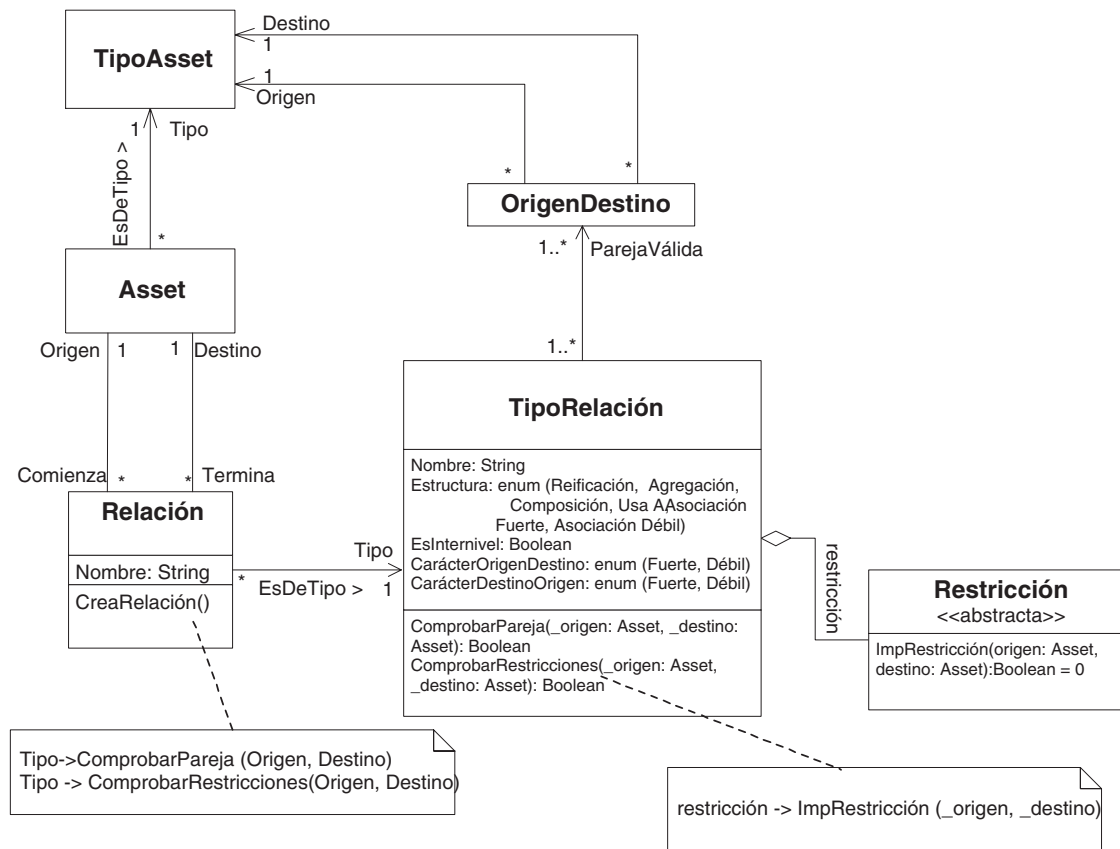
Destino
1
TipoAsset
1
Origen
1
Tipo
EsDeTipo >
*
*
*
OrigenDestino
1..*
ParejaVálida
Asset
Origen 1
1 Destino
1..*
TipoRelación
Nombre: String
Estructura: enum (Reificación, Agregación, Composición, Usa AAsociación Fuerte, Asociación Débil)
EsInternivel: Boolean
CarácterOrigenDestino: enum (Fuerte, Débil)
CarácterDestinoOrigen: enum (Fuerte, Débil)
ComprobarPareja(_origen: Asset, _destino: Asset): Boolean
ComprobarRestricciones(_origen: Asset, _destino: Asset): Boolean
Comienza *
* Termina
Relación
Nombre: String
CreaRelación()
Tipo
*
EsDeTipo >
1
restricción
Restricción
<<abstracta>>
ImpRestricción(origen: Asset, destino: Asset):Boolean = 0
Tipo->ComprobarPareja (Origen, Destino)
Tipo -> ComprobarRestricciones(Origen, Destino)
restricción -> ImpRestricción (_origen, _destino)